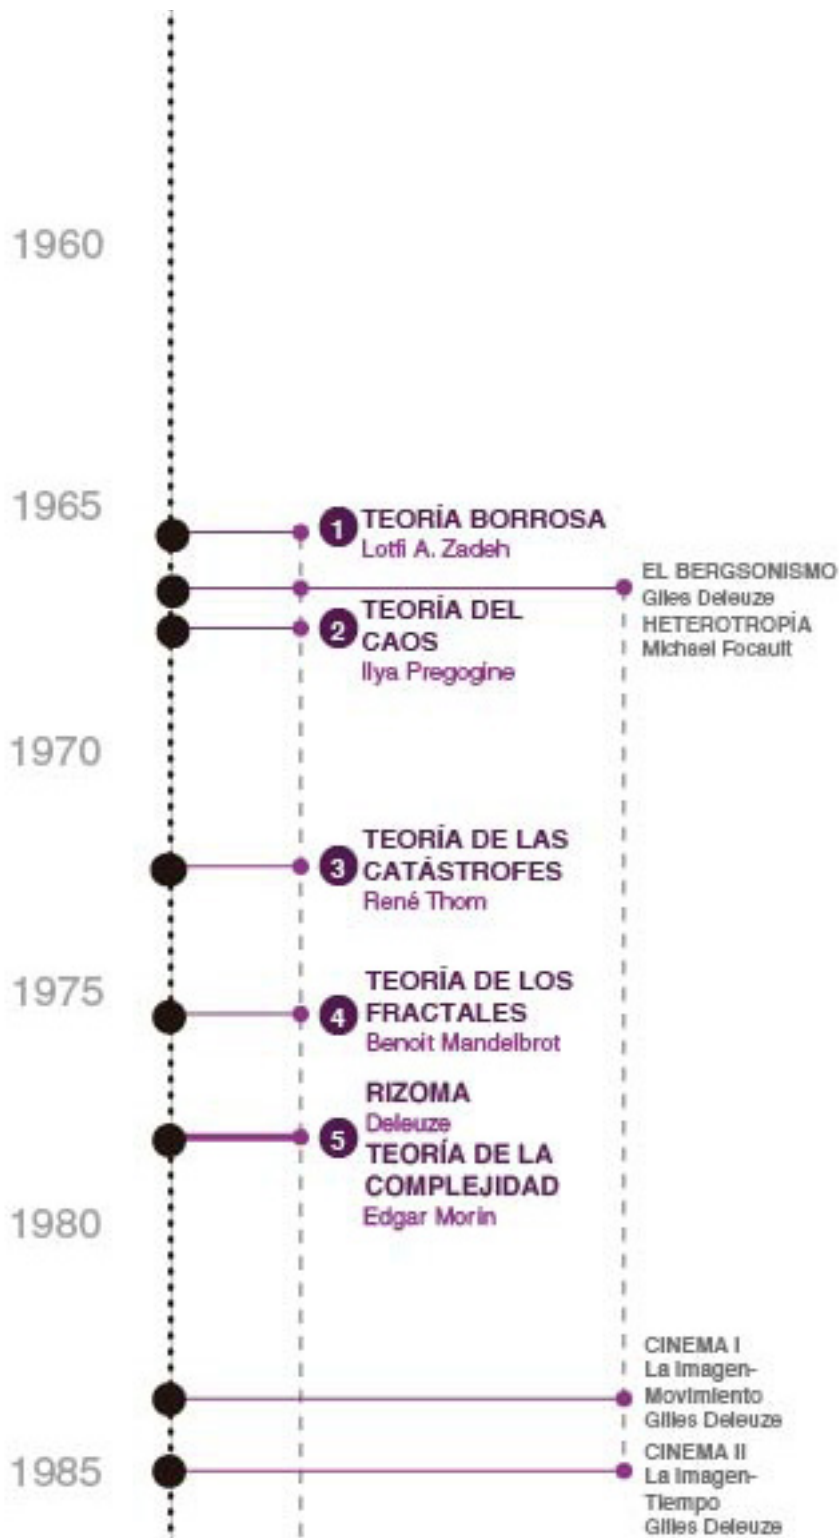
1960

1965

1 TEORÍA BORROSA
Lotfi A. Zadeh

EL BERGSONISMO
Gilles Deleuze
HETEROTROPÍA
Michael Focault

2 TEORÍA DEL CAOS
Ilya Pregogine

1970

3 TEORÍA DE LAS CATÁSTROFES
René Thom

1975

4 TEORÍA DE LOS FRACTALES
Benoit Mandelbrot

RIZOMA
Deleuze
5 TEORÍA DE LA COMPLEJIDAD
Edgar Morin

1980

CINEMA I
La Imagen-Movimiento
Gilles Deleuze

1985

CINEMA II
La Imagen-Tiempo
Gilles Deleuze